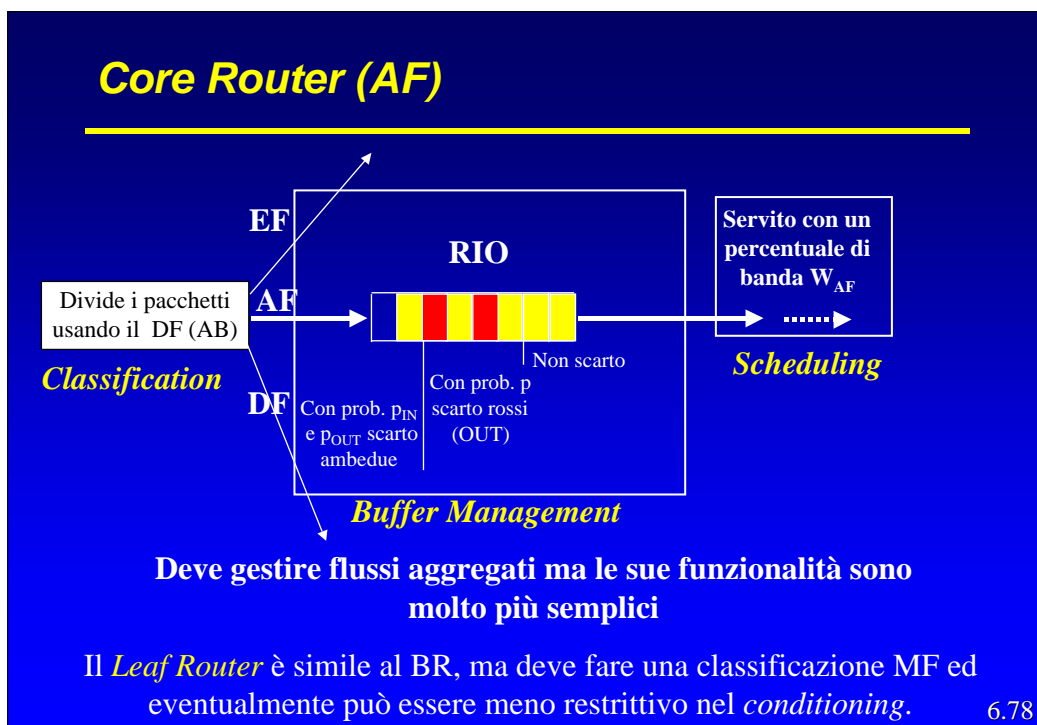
Core Router (AF)

EF

RIO

Servito con un percentuale di banda $W_{AF}$

Divide i pacchetti usando il DF (AB)

AF

Non scarto

Con prob. p scarto rossi (OUT)

Scheduling

Classification

DF

Con prob. $p_{IN}$ e $p_{OUT}$ scarto ambedue

Buffer Management

Deve gestire flussi aggregati ma le sue funzionalità sono molto più semplici

Il *Leaf Router* è simile al BR, ma deve fare una classificazione MF ed eventualmente può essere meno restrittivo nel *conditioning*.

6.78